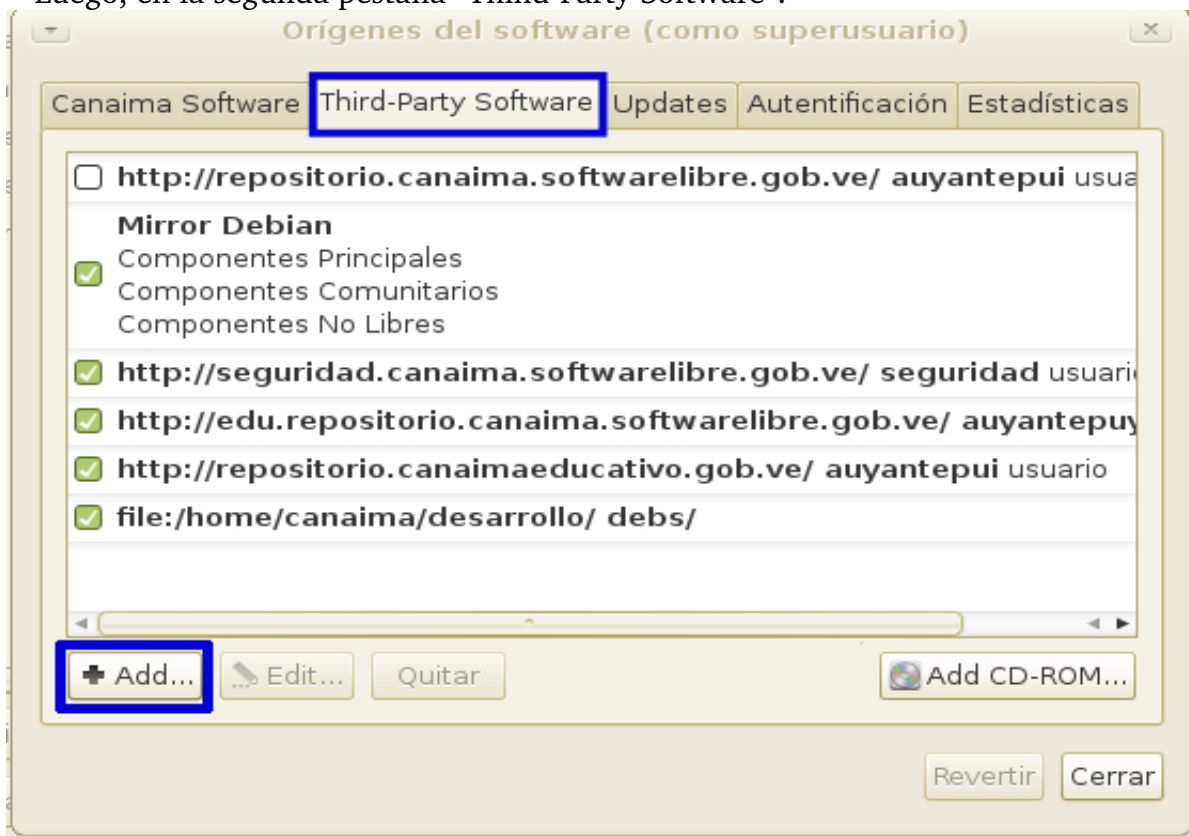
Luego, en la segunda pestaña "Third-Party Software".

Orígenes del software (como superusuario)

Canaima Software | Third-Party Software | Updates | Autentificación | Estadísticas

http://repositorio.canaima.softwarelibre.gob.ve/ auyantepui usua

Mirror Debian
Componentes Principales
Componentes Comunitarios
Componentes No Libres

http://seguridad.canaima.softwarelibre.gob.ve/ seguridad usuari

http://edu.repositorio.canaima.softwarelibre.gob.ve/ auyantepuy

http://repositorio.canaimaeducativo.gob.ve/ auyantepui usuario

file:/home/canaima/desarrollo/ debs/

Add... Edit... Quitar Add CD-ROM...

Revertir Cerrar